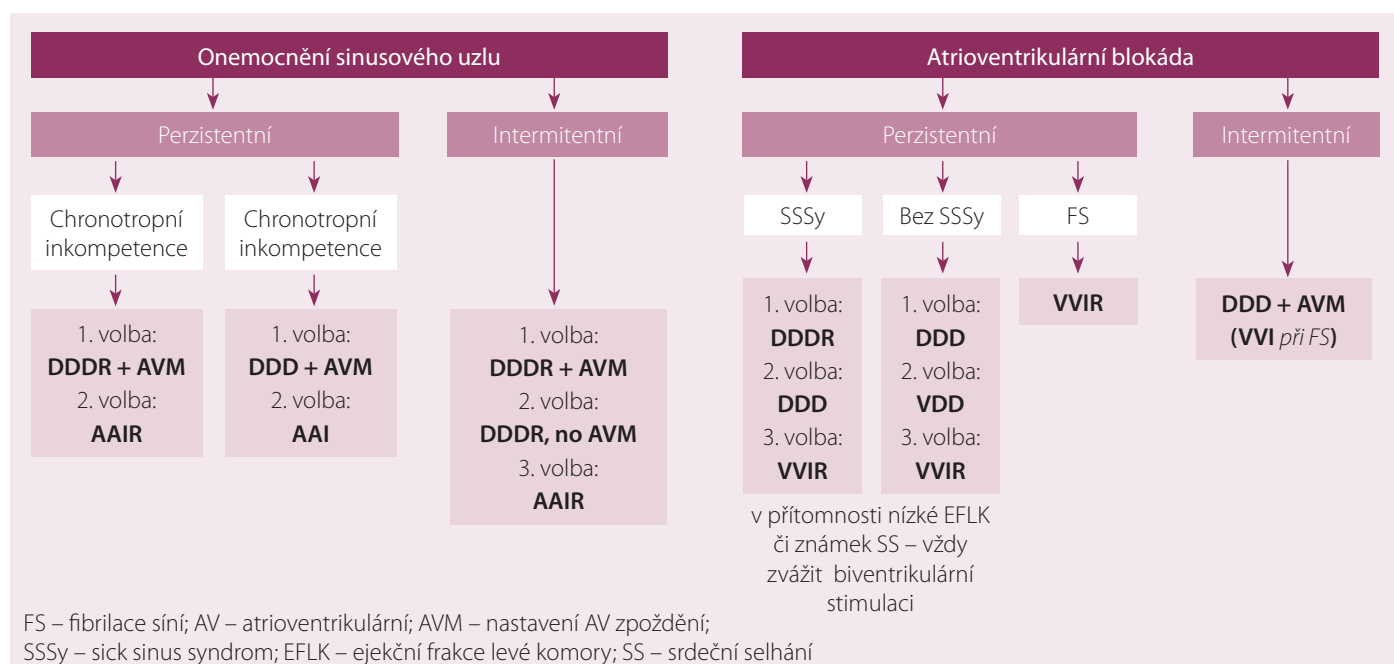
Onemocnění sinusového uzlu

Perzistentní

Chronotropní inkompetence

1. volba:
**DDDR + AVM**
2. volba:
**AAIR**

Chronotropní inkompetence

1. volba:
**DDD + AVM**
2. volba:
**AAI**

Intermitentní

1. volba:
**DDDR + AVM**
2. volba:
**DDDR, no AVM**
3. volba:
**AAIR**

Atrioventrikulární blokáda

Perzistentní

SSSy

1. volba:
**DDDR**
2. volba:
**DDD**
3. volba:
**VVIR**

Bez SSSy

1. volba:
**DDD**
2. volba:
**VDD**
3. volba:
**VVIR**

v přítomnosti nízké EFLK či známek SS – vždy zvážit biventrikulární stimulaci

FS

**VVIR**

Intermitentní

**DDD + AVM**
**(VVI** *při FS***)**

FS – fibrilace síní; AV – atrioventrikulární; AVM – nastavení AV zpoždění;
SSSy – sick sinus syndrom; EFLK – ejekční frakce levé komory; SS – srdeční selhání